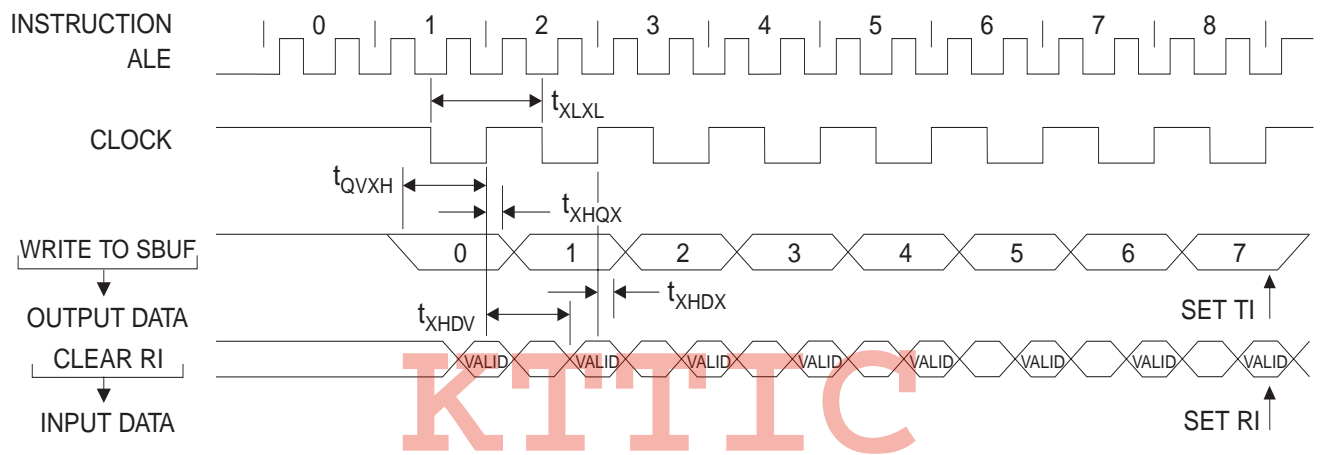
INSTRUCTION 0 1 2 3 4 5 6 7 8

ALE

$t_{XLXL}$

CLOCK

$t_{QVXH}$

$t_{XHQX}$

WRITE TO SBUF 0 1 2 3 4 5 6 7

OUTPUT DATA

$t_{XHDX}$

$t_{XHDV}$

SET TI

CLEAR RI VALID VALID VALID VALID VALID VALID VALID VALID

INPUT DATA

SET RI

KTTIC